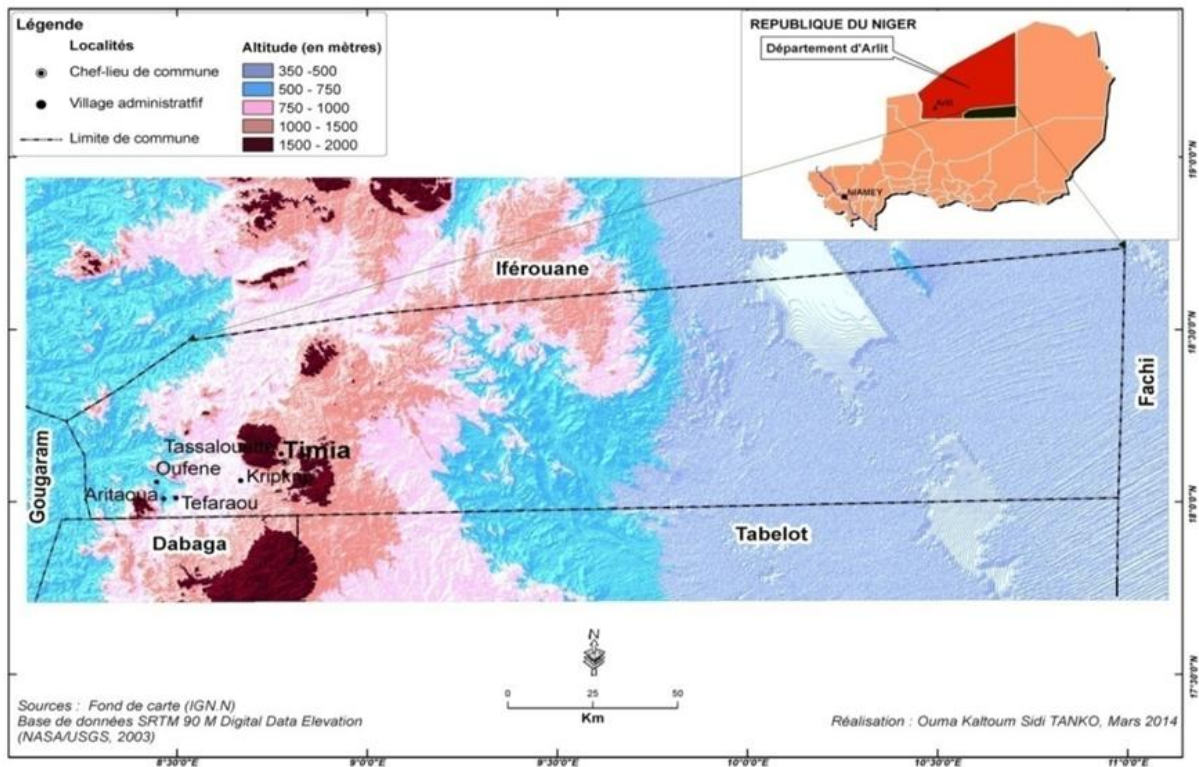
Légende

Localités

Chef-lieu de commune

Village administratif

Limite de commune

Altitude (en mètres)

350 -500

500 - 750

750 - 1000

1000 - 1500

1500 - 2000

REPUBLIQUE DU NIGER

Département d'Arlit

Arlit

NIAMEY

19°0'0"N

18°30'0"N

18°0'0"N

17°30'0"N

Iférouane

Fachi

Gougaram

Tassaloum

Timia

Oufene

Kripkrip

Aritaoua

Tefaraou

Dabaga

Tabelot

N

0 25 50

Km

Sources : Fond de carte (IGN.N)
Base de données SRTM 90 M Digital Data Elevation
(NASA/USGS, 2003)

Réalisation : Ouma Kaltoum Sidi TANKO, Mars 2014

8°30'0"E

9°0'0"E

9°30'0"E

10°0'0"E

10°30'0"E

11°0'0"E